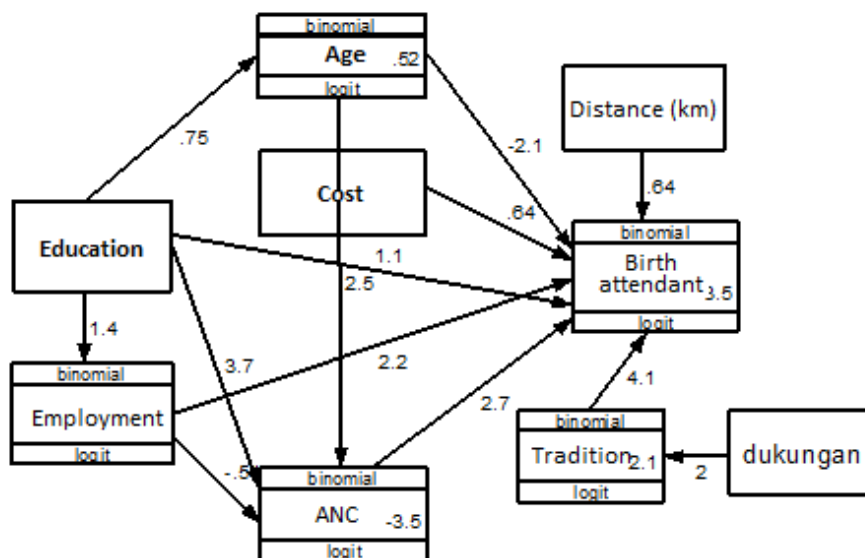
binomial
Age
.52
logit

.75

-2.1

Distance (km)

.64

Cost

.64

Education

1.1

binomial
Birth attendant
3.5
logit

2.5

1.4

3.7

2.2

4.1

binomial
Employment
logit

2.7

binomial
Tradition
2.1
logit

dukungan

2

-.5

binomial
ANC
-3.5
logit